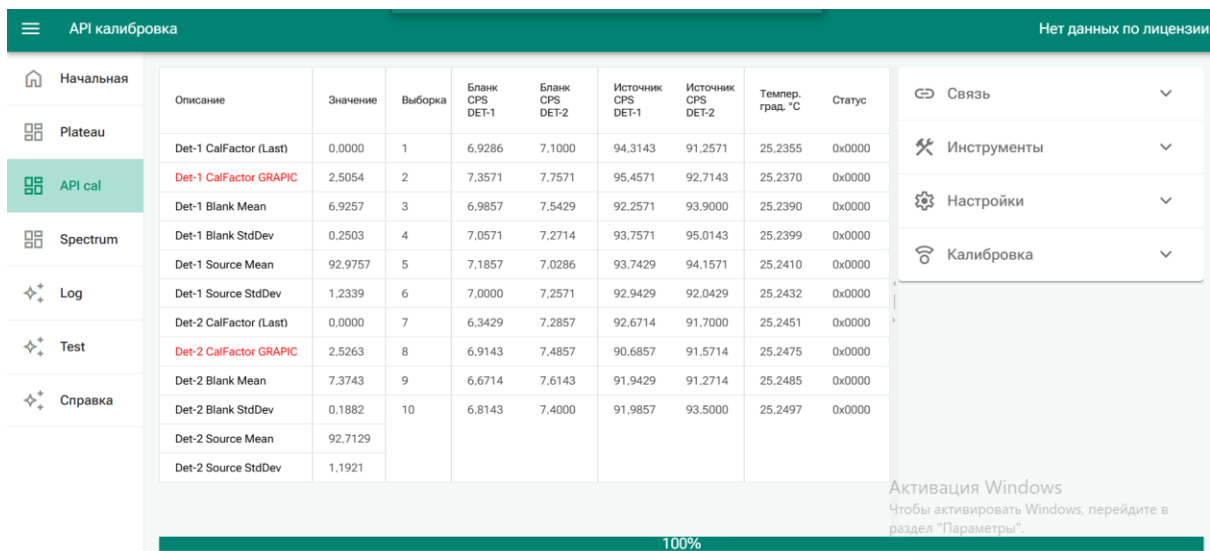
API калибровка

Нет данных по лицензии

Начальная
Plateau
API cal
Spectrum
Log
Test
Справка

| Описание | Значение | Выборка | Бланк CPS DET-1 | Бланк CPS DET-2 | Источник CPS DET-1 | Источник CPS DET-2 | Темпер. град. °C | Статус |
|---|---|---|---|---|---|---|---|---|
| Det-1 CalFactor (Last) | 0,0000 | 1 | 6,9286 | 7,1000 | 94,3143 | 91,2571 | 25,2355 | 0x0000 |
| Det-1 CalFactor GRAPIC | 2,5054 | 2 | 7,3571 | 7,7571 | 95,4571 | 92,7143 | 25,2370 | 0x0000 |
| Det-1 Blank Mean | 6,9257 | 3 | 6,9857 | 7,5429 | 92,2571 | 93,9000 | 25,2390 | 0x0000 |
| Det-1 Blank StdDev | 0,2503 | 4 | 7,0571 | 7,2714 | 93,7571 | 95,0143 | 25,2399 | 0x0000 |
| Det-1 Source Mean | 92,9757 | 5 | 7,1857 | 7,0286 | 93,7429 | 94,1571 | 25,2410 | 0x0000 |
| Det-1 Source StdDev | 1,2339 | 6 | 7,0000 | 7,2571 | 92,9429 | 92,0429 | 25,2432 | 0x0000 |
| Det-2 CalFactor (Last) | 0,0000 | 7 | 6,3429 | 7,2857 | 92,6714 | 91,7000 | 25,2451 | 0x0000 |
| Det-2 CalFactor GRAPIC | 2,5263 | 8 | 6,9143 | 7,4857 | 90,6857 | 91,5714 | 25,2475 | 0x0000 |
| Det-2 Blank Mean | 7,3743 | 9 | 6,6714 | 7,6143 | 91,9429 | 91,2714 | 25,2485 | 0x0000 |
| Det-2 Blank StdDev | 0,1882 | 10 | 6,8143 | 7,4000 | 91,9857 | 93,5000 | 25,2497 | 0x0000 |
| Det-2 Source Mean | 92,7129 | | | | | | | |
| Det-2 Source StdDev | 1,1921 | | | | | | | |

Связь
Инструменты
Настройки
Калибровка

Активация Windows
Чтобы активировать Windows, перейдите в раздел "Параметры".

100%